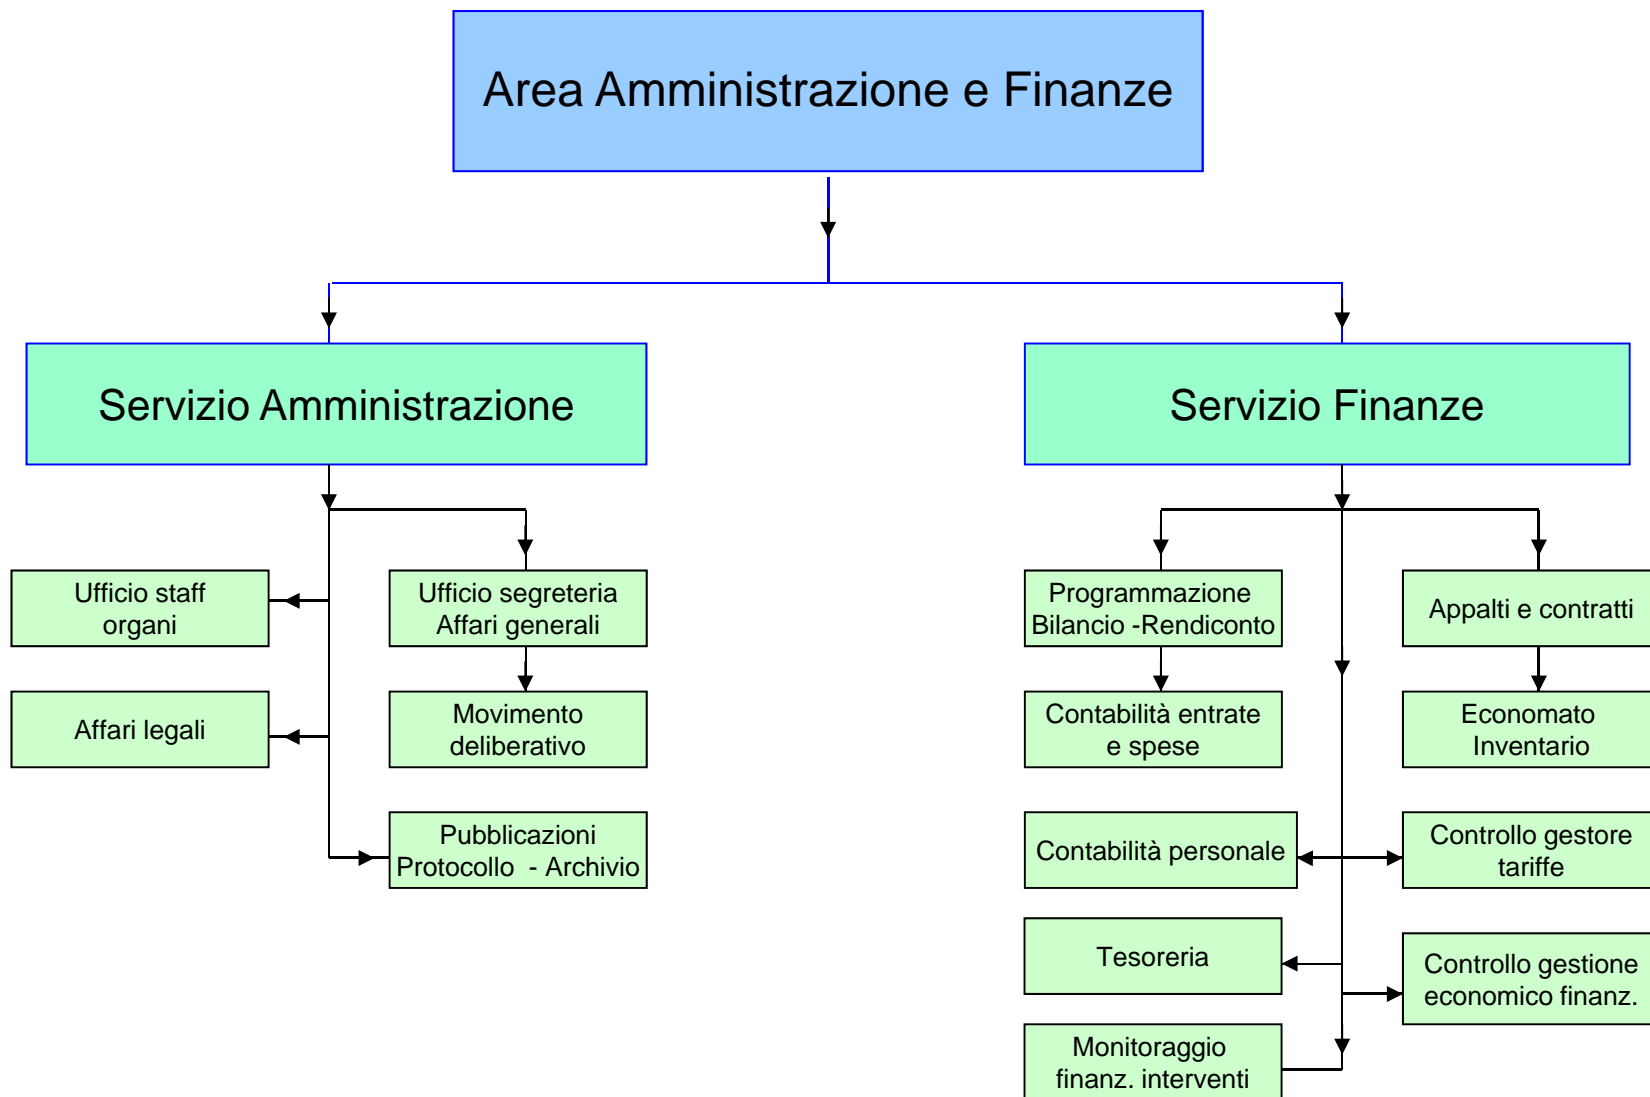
Area Amministrazione e Finanze

Servizio Amministrazione

Servizio Finanze

Ufficio staff organi

Ufficio segreteria Affari generali

Affari legali

Movimento deliberativo

Pubblicazioni Protocollo - Archivio

Programmazione Bilancio -Rendiconto

Appalti e contratti

Contabilità entrate e spese

Economato Inventario

Contabilità personale

Controllo gestore tariffe

Tesoreria

Controllo gestione economico finanz.

Monitoraggio finanz. interventi